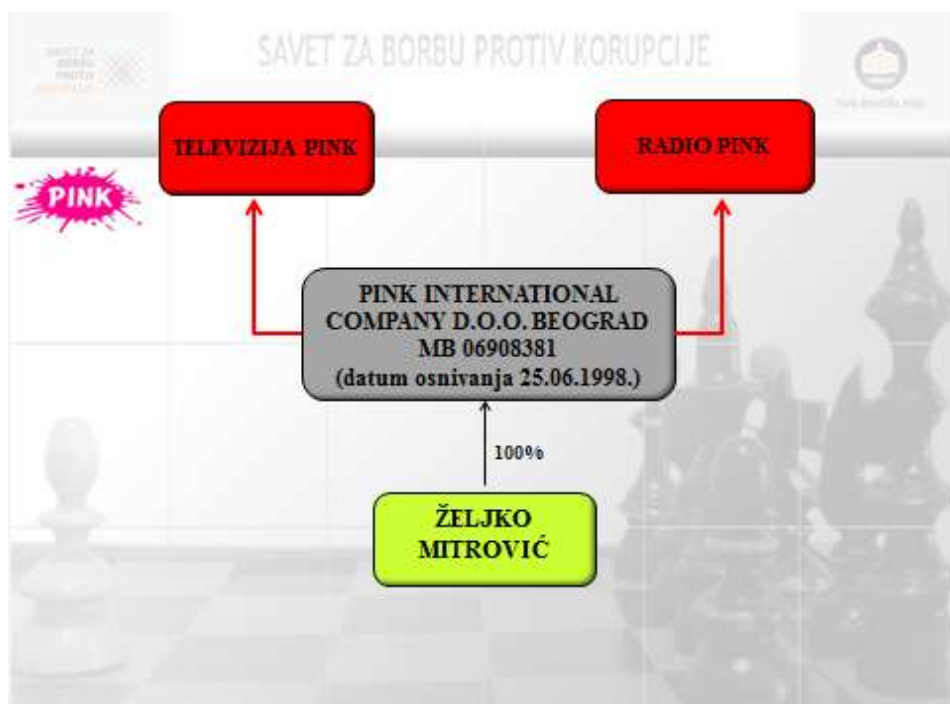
SAVET ZA BORBU PROTIV KORUPCIJE

SAVET ZA BORBU PROTIV KORUPCIJE

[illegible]

PINK

TELEVIZIJA PINK

RADIO PINK

PINK INTERNATIONAL COMPANY D.O.O. BEOGRAD MB 06908381 (datum osnivanja 25.06.1998.)

100%

ŽELJKO MITROVIĆ